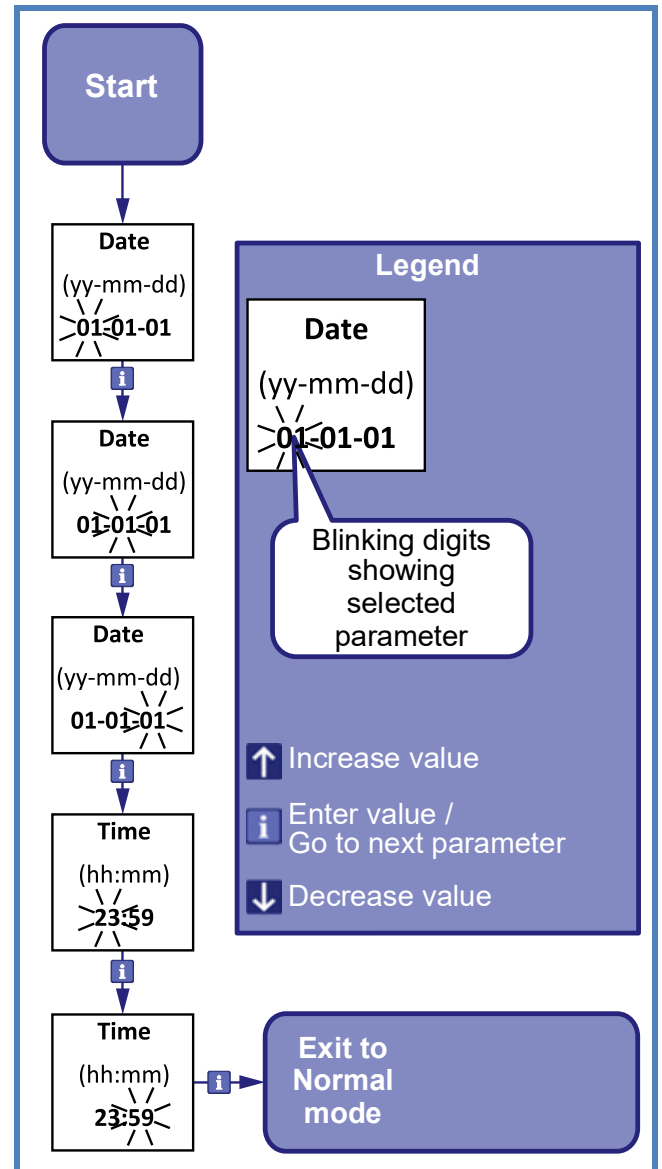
Start

Date
(yy-mm-dd)
01-01-01

i

Date
(yy-mm-dd)
01-01-01

i

Date
(yy-mm-dd)
01-01-01

i

Time
(hh:mm)
23:59

i

Time
(hh:mm)
23:59

i

Exit to Normal mode

Legend

Date
(yy-mm-dd)
01-01-01

Blinking digits showing selected parameter

↑ Increase value

i Enter value / Go to next parameter

↓ Decrease value